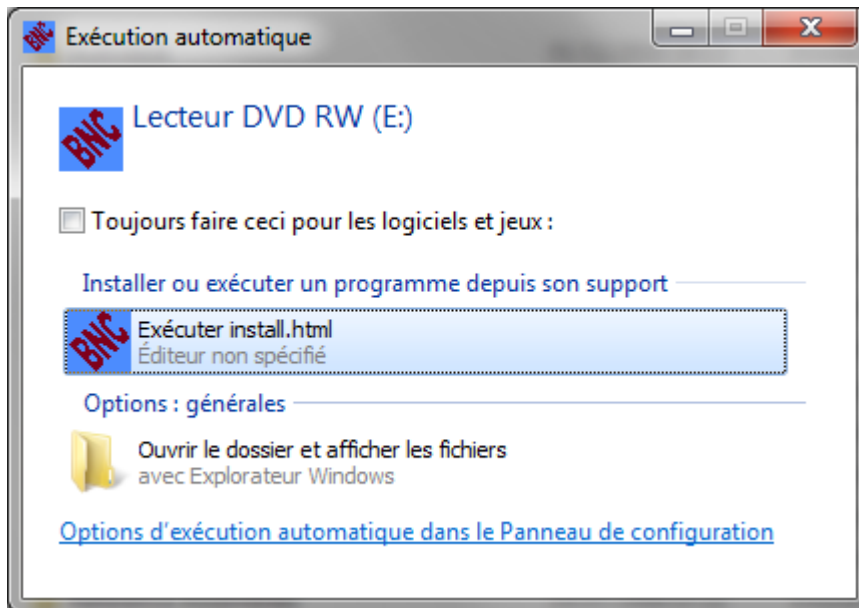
Exécution automatique

BNC

Lecteur DVD RW (E:)

Toujours faire ceci pour les logiciels et jeux :

Installer ou exécuter un programme depuis son support

BNC

Exécuter install.html
Éditeur non spécifié

Options : générales

Ouvrir le dossier et afficher les fichiers
avec Explorateur Windows

Options d'exécution automatique dans le Panneau de configuration